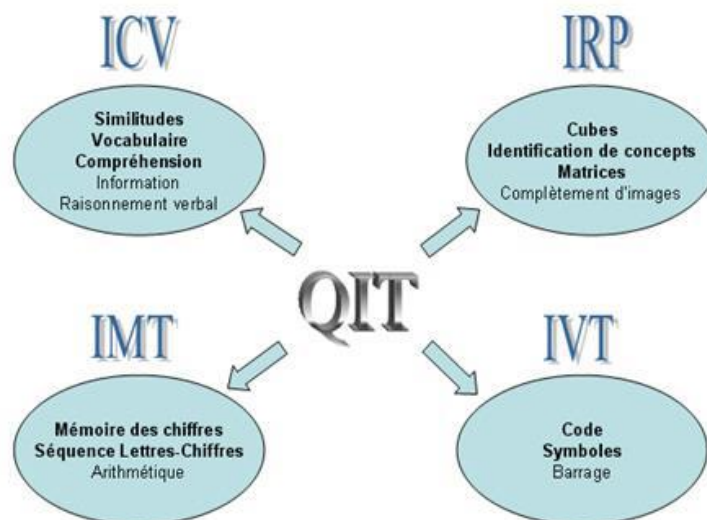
ICV

Similitudes
Vocabulaire
Compréhension
Information
Raisonnement verbal

IRP

Cubes
Identification de concepts
Matrices
Complètement d'images

QIT

IMT

Mémoire des chiffres
Séquence Lettres-Chiffres
Arithmétique

IVT

Code
Symboles
Barrage